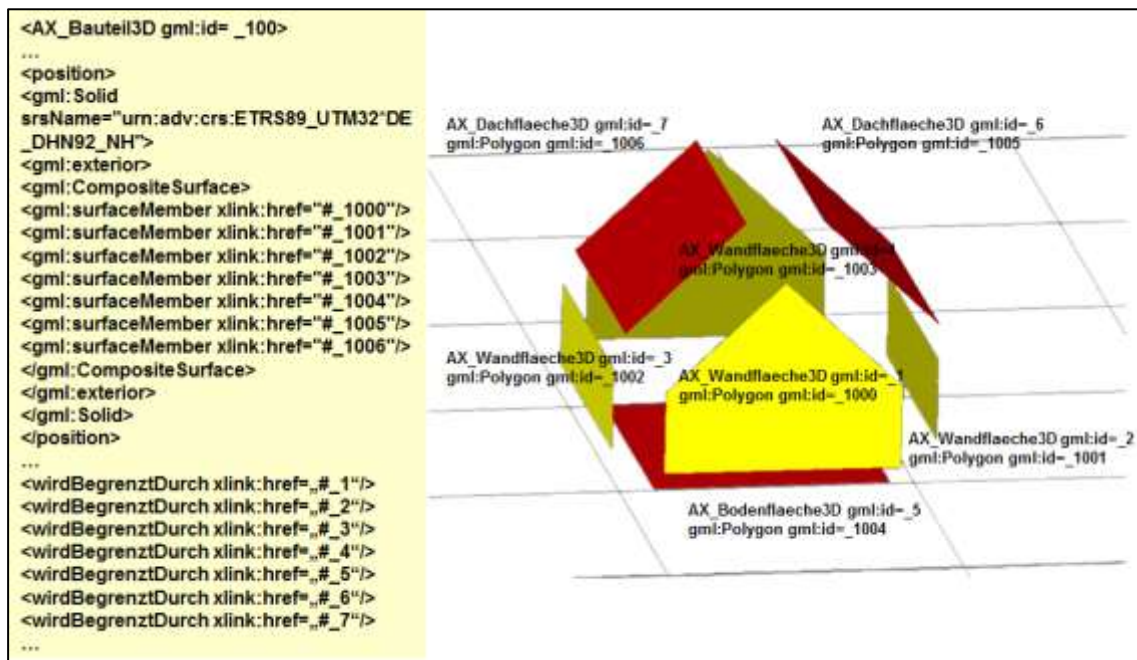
<AX_Bauteil3D gml:id= _100>
...
<position>
<gml:Solid srsName="urn:adv:crs:ETRS89_UTM32*DE_DHN92_NH">
<gml:exterior>
<gml:CompositeSurface>
<gml:surfaceMember xlink:href="#_1000"/>
<gml:surfaceMember xlink:href="#_1001"/>
<gml:surfaceMember xlink:href="#_1002"/>
<gml:surfaceMember xlink:href="#_1003"/>
<gml:surfaceMember xlink:href="#_1004"/>
<gml:surfaceMember xlink:href="#_1005"/>
<gml:surfaceMember xlink:href="#_1006"/>
</gml:CompositeSurface>
</gml:exterior>
</gml:Solid>
</position>
...
<wirdBegrenztDurch xlink:href=„#_1“/>
<wirdBegrenztDurch xlink:href=„#_2“/>
<wirdBegrenztDurch xlink:href=„#_3“/>
<wirdBegrenztDurch xlink:href=„#_4“/>
<wirdBegrenztDurch xlink:href=„#_5“/>
<wirdBegrenztDurch xlink:href=„#_6“/>
<wirdBegrenztDurch xlink:href=„#_7“/>
...

AX_Dachflaeche3D gml:id=_7
gml:Polygon gml:id=_1006

AX_Dachflaeche3D gml:id=_6
gml:Polygon gml:id=_1005

AX_Wandflaeche3D gml:id=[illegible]
gml:Polygon gml:id=_1003

AX_Wandflaeche3D gml:id=_3
gml:Polygon gml:id=_1002

AX_Wandflaeche3D gml:id=_1
gml:Polygon gml:id=_1000

AX_Wandflaeche3D gml:id=_2
gml:Polygon gml:id=_1001

AX_Bodenflaeche3D gml:id=_5
gml:Polygon gml:id=_1004